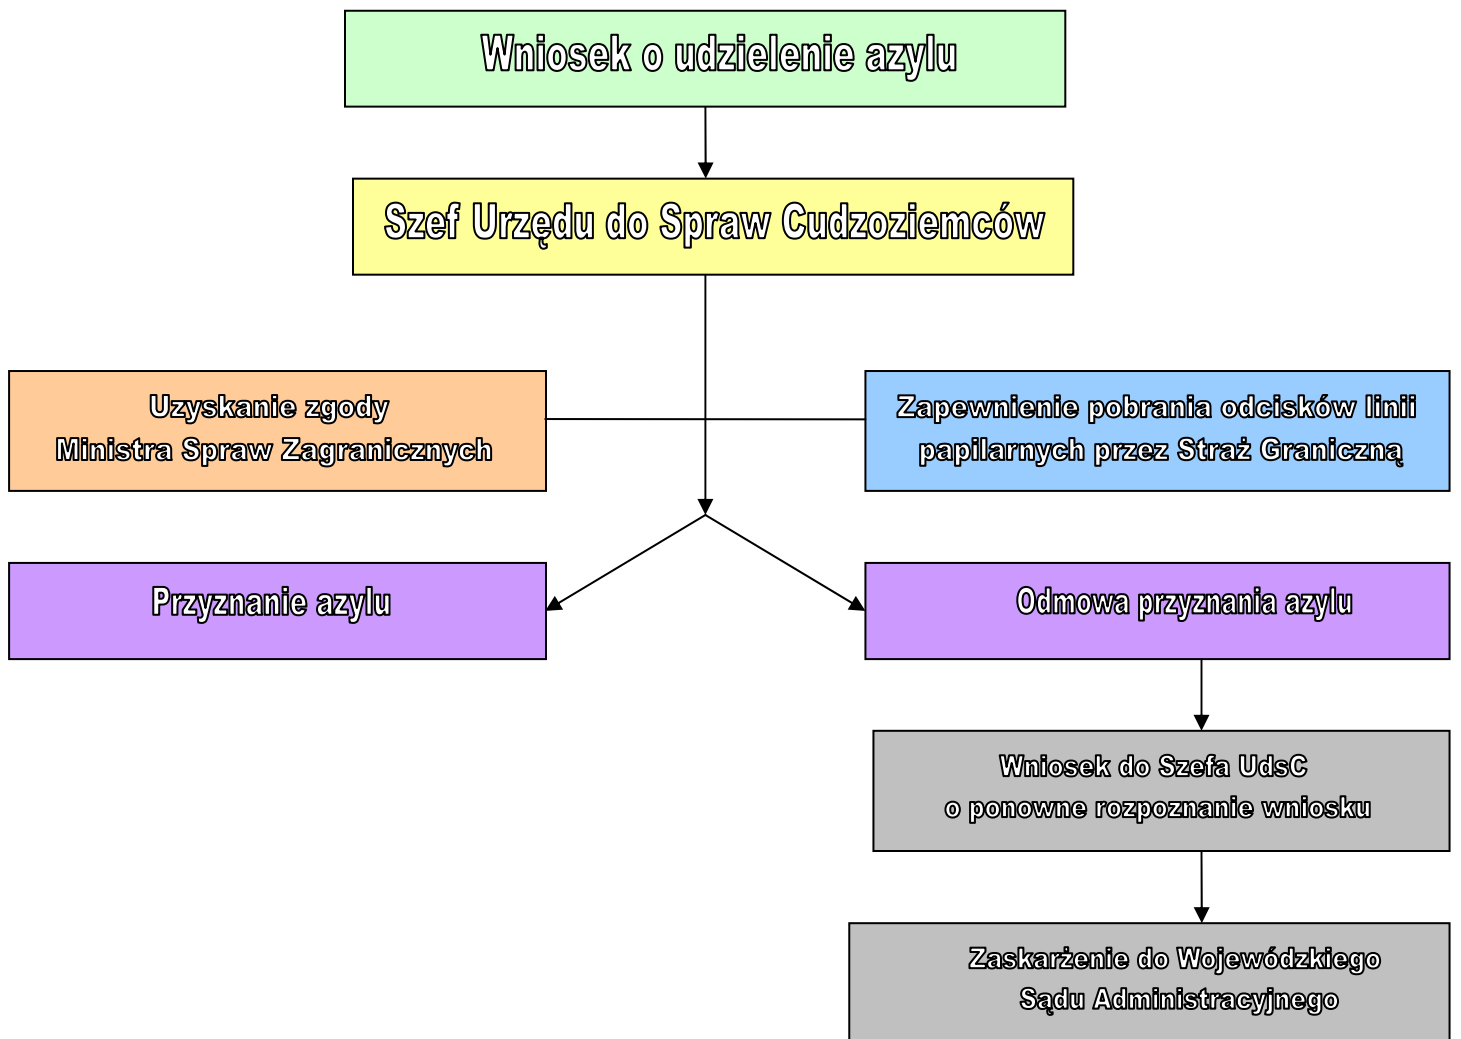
Wniosek o udzielenie azylu

Szef Urzędu do Spraw Cudzoziemców

Uzyskanie zgody
Ministra Spraw Zagranicznych

Zapewnienie pobrania odcisków linii
papilarnych przez Straż Graniczną

Przyznanie azylu

Odmowa przyznania azylu

Wniosek do Szefa UdsC
o ponowne rozpoznanie wniosku

Zaskarżenie do Wojewódzkiego
Sądu Administracyjnego